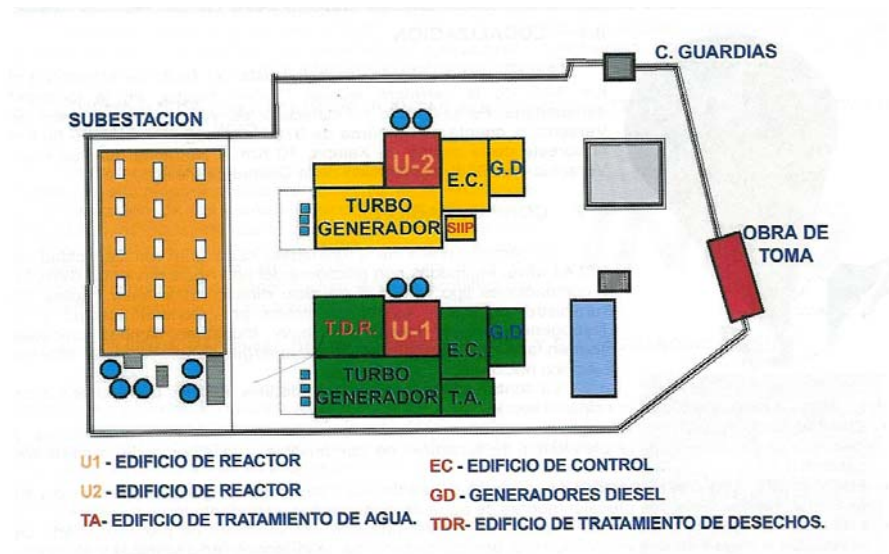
C. GUARDIAS

SUBESTACION

U-2

E.C.

G.D

TURBO GENERADOR

SIIP

OBRA DE TOMA

T.D.R.

U-1

E.C.

G.D

TURBO GENERADOR

T.A.

U1 - EDIFICIO DE REACTOR

U2 - EDIFICIO DE REACTOR

TA- EDIFICIO DE TRATAMIENTO DE AGUA.

EC - EDIFICIO DE CONTROL

GD - GENERADORES DIESEL

TDR- EDIFICIO DE TRATAMIENTO DE DESECHOS.